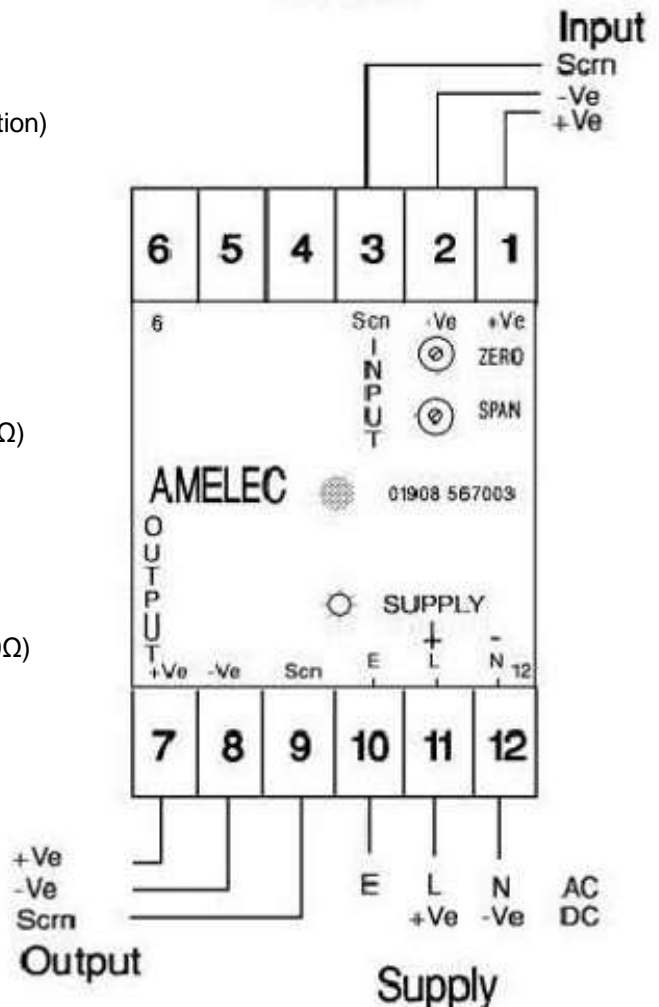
tion)

Ω)

Ω)

Input
Scrn
-Ve
+Ve

6 5 4 3 2 1

6
Scn
INPUT
-Ve
+Ve
ZERO
SPAN

AMELEC
01908 567003

OUTPUT
SUPPLY
+
-
+Ve -Ve Scn E L N 12

7 8 9 10 11 12

+Ve
-Ve
Scrn
Output

E
L
+Ve
N
-Ve
AC
DC

Supply